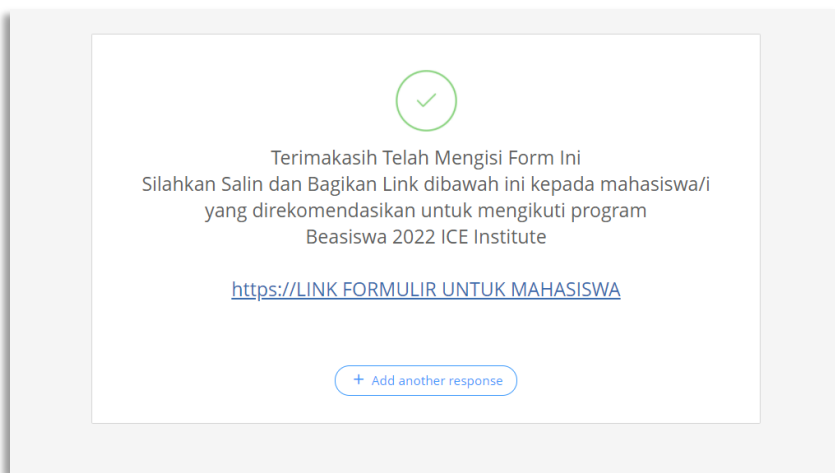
Terimakasih Telah Mengisi Form Ini
Silahkan Salin dan Bagikan Link dibawah ini kepada mahasiswa/i yang direkomendasikan untuk mengikuti program Beasiswa 2022 ICE Institute

https://LINK FORMULIR UNTUK MAHASISWA

+ Add another response